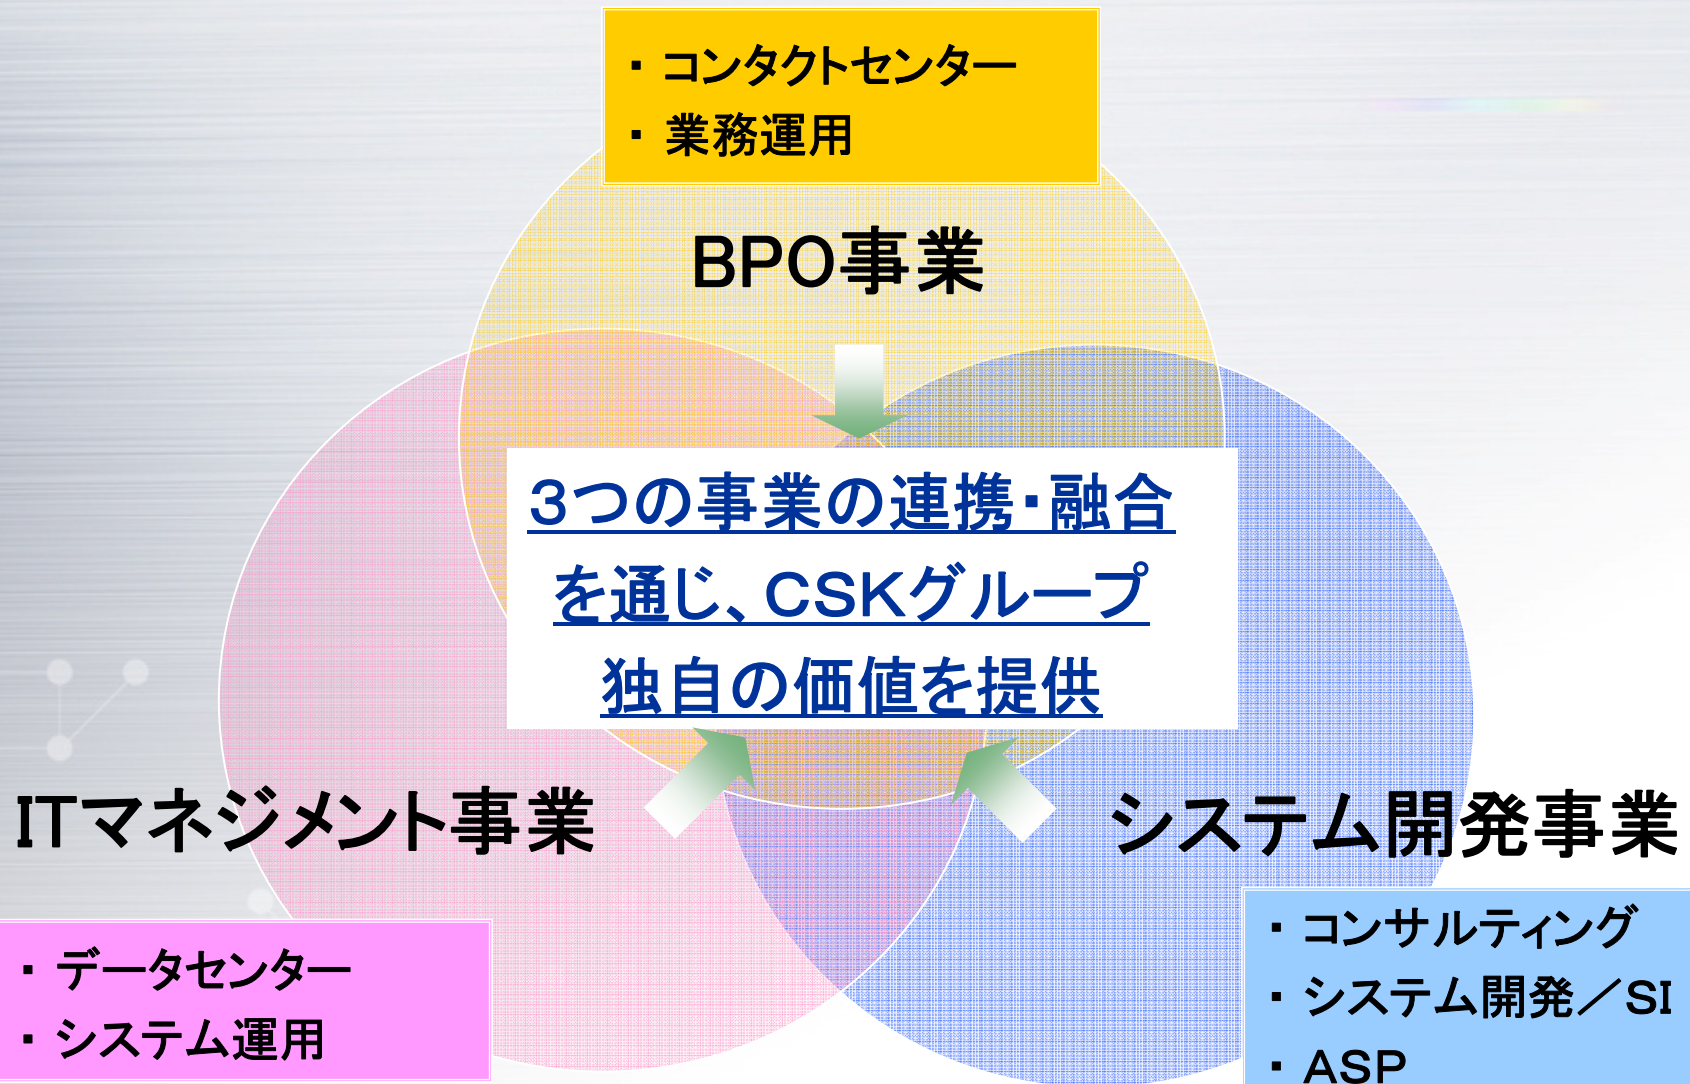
・コンタクトセンター
・業務運用

BPO事業

3つの事業の連携・融合を通じ、CSKグループ独自の価値を提供

ITマネジメント事業

システム開発事業

・データセンター
・システム運用

・コンサルティング
・システム開発／SI
・ASP